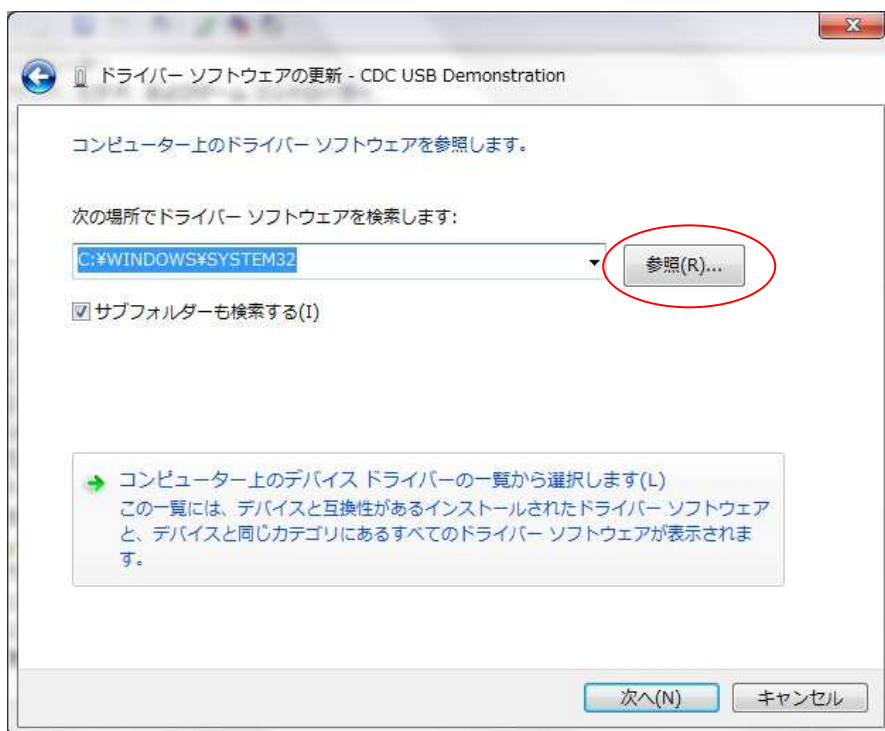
ドライバー ソフトウェアの更新 - CDC USB Demonstration

コンピューター上のドライバー ソフトウェアを参照します。

次の場所でドライバー ソフトウェアを検索します:

C:¥WINDOWS¥SYSTEM32

参照(R)...

サブフォルダーも検索する(I)

コンピューター上のデバイス ドライバーの一覧から選択します(L)
この一覧には、デバイスと互換性があるインストールされたドライバー ソフトウェアと、デバイスと同じカテゴリにあるすべてのドライバー ソフトウェアが表示されます。

次へ(N) キャンセル